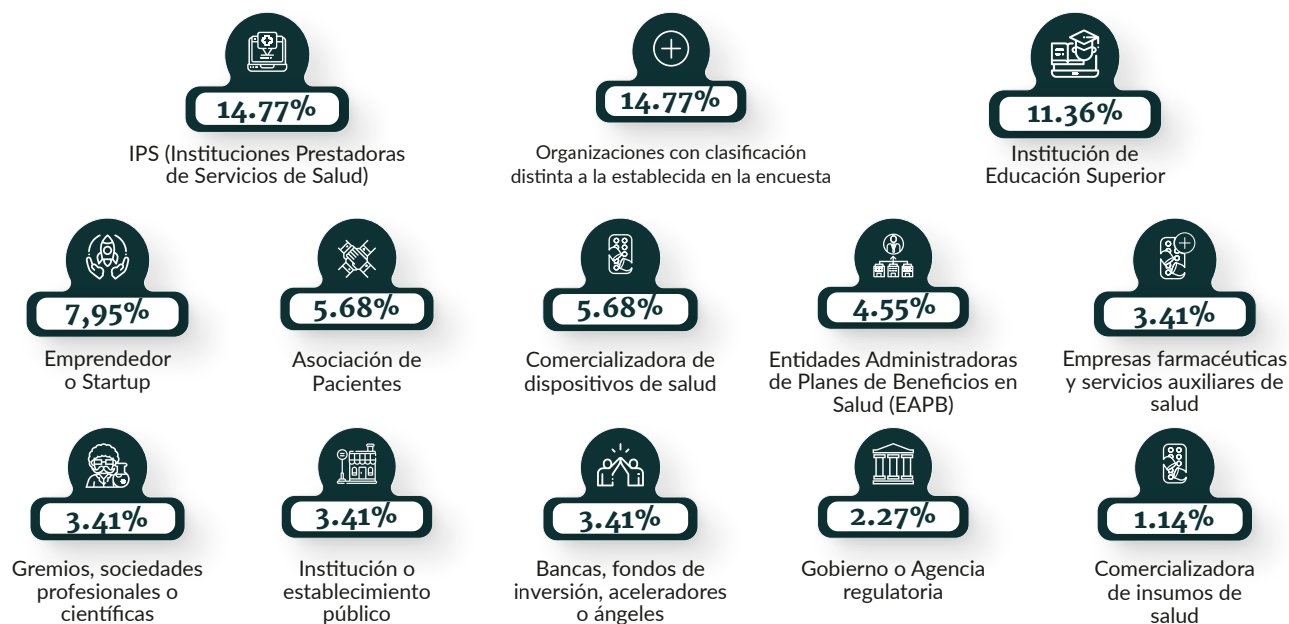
14.77%
IPS (Instituciones Prestadoras de Servicios de Salud)

14.77%
Organizaciones con clasificación distinta a la establecida en la encuesta

11.36%
Institución de Educación Superior

7,95%
Emprendedor o Startup

5.68%
Asociación de Pacientes

5.68%
Comercializadora de dispositivos de salud

4.55%
Entidades Administradoras de Planes de Beneficios en Salud (EAPB)

3.41%
Empresas farmacéuticas y servicios auxiliares de salud

3.41%
Gremios, sociedades profesionales o científicas

3.41%
Institución o establecimiento público

3.41%
Bancas, fondos de inversión, aceleradores o ángeles

2.27%
Gobierno o Agencia regulatoria

1.14%
Comercializadora de insumos de salud